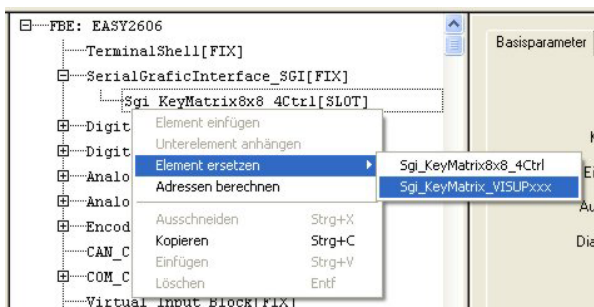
FBE: EASY2606
TerminalShell[FIX]
SerialGraficInterface_SGI[FIX]
Sgi_KeyMatrix8x8_4Ctrl[SLOT]
Digit
Digit
Analo
Analo
Encod
CAN_C
COM_C
Virtual Input Block[FIX]

Element einfügen
Unterelement anhängen
Element ersetzen
Adressen berechnen
Ausschneiden Strg+X
Kopieren Strg+C
Einfügen Strg+V
Löschen Entf

Sgi_KeyMatrix8x8_4Ctrl
Sgi_KeyMatrix_VISUPxxx

Basisparameter
K
Ei
Au
Dia